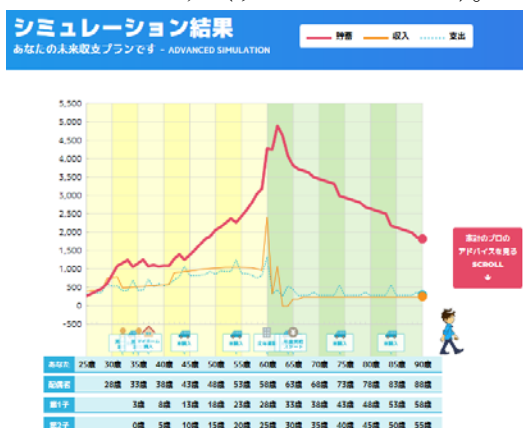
シミュレーション結果
あなたの未来収支プランです - ADVANCED SIMULATION

貯蓄　収入　支出

5,500
5,000
4,500
4,000
3,500
3,000
2,500
2,000
1,500
1,000
500
0
-500

家計のプロのアドバイスを見る
SCROLL

| あなた | 25歳 | 30歳 | 35歳 | 40歳 | 45歳 | 50歳 | 55歳 | 60歳 | 65歳 | 70歳 | 75歳 | 80歳 | 85歳 | 90歳 |
|---|---|---|---|---|---|---|---|---|---|---|---|---|---|---|
| 配偶者 | | 28歳 | 33歳 | 38歳 | 43歳 | 48歳 | 53歳 | 58歳 | 63歳 | 68歳 | 73歳 | 78歳 | 83歳 | 88歳 |
| 第1子 | | | 3歳 | 8歳 | 13歳 | 18歳 | 23歳 | 28歳 | 33歳 | 38歳 | 43歳 | 48歳 | 53歳 | 58歳 |
| 第2子 | | | 0歳 | 5歳 | 10歳 | 15歳 | 20歳 | 25歳 | 30歳 | 35歳 | 40歳 | 45歳 | 50歳 | 55歳 |